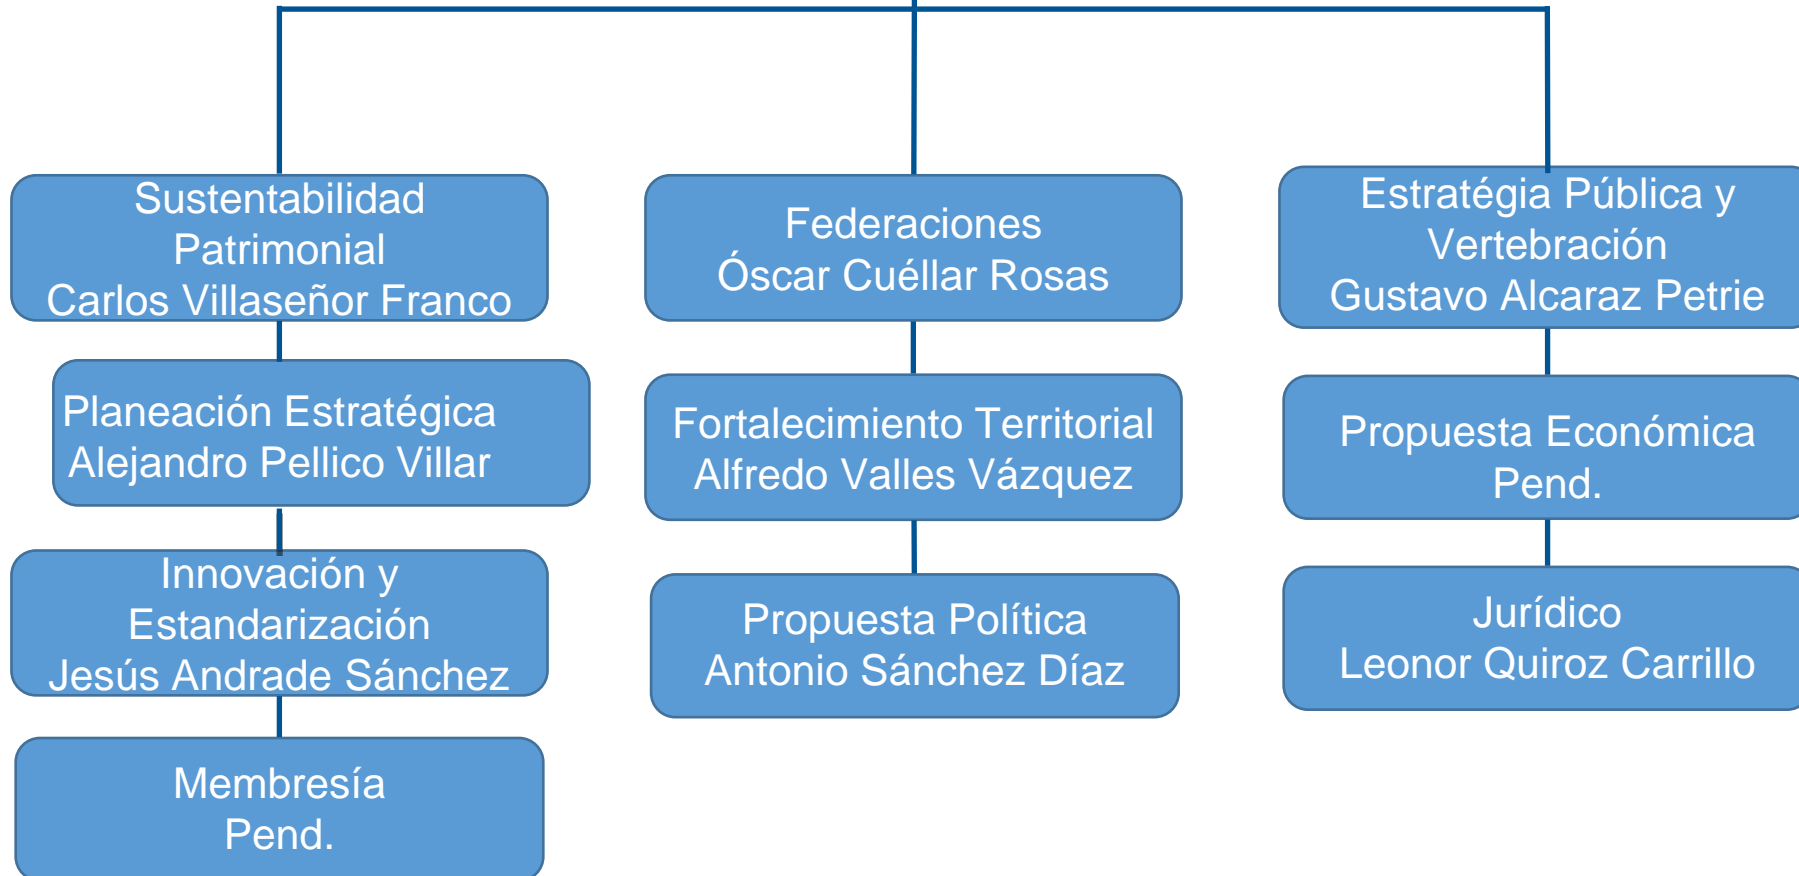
Sustentabilidad Patrimonial
Carlos Villaseñor Franco

Planeación Estratégica
Alejandro Pellico Villar

Innovación y Estandarización
Jesús Andrade Sánchez

Membresía
Pend.

Federaciones
Óscar Cuéllar Rosas

Fortalecimiento Territorial
Alfredo Valles Vázquez

Propuesta Política
Antonio Sánchez Díaz

Estratégia Pública y Vertebración
Gustavo Alcaraz Petrie

Propuesta Económica
Pend.

Jurídico
Leonor Quiroz Carrillo